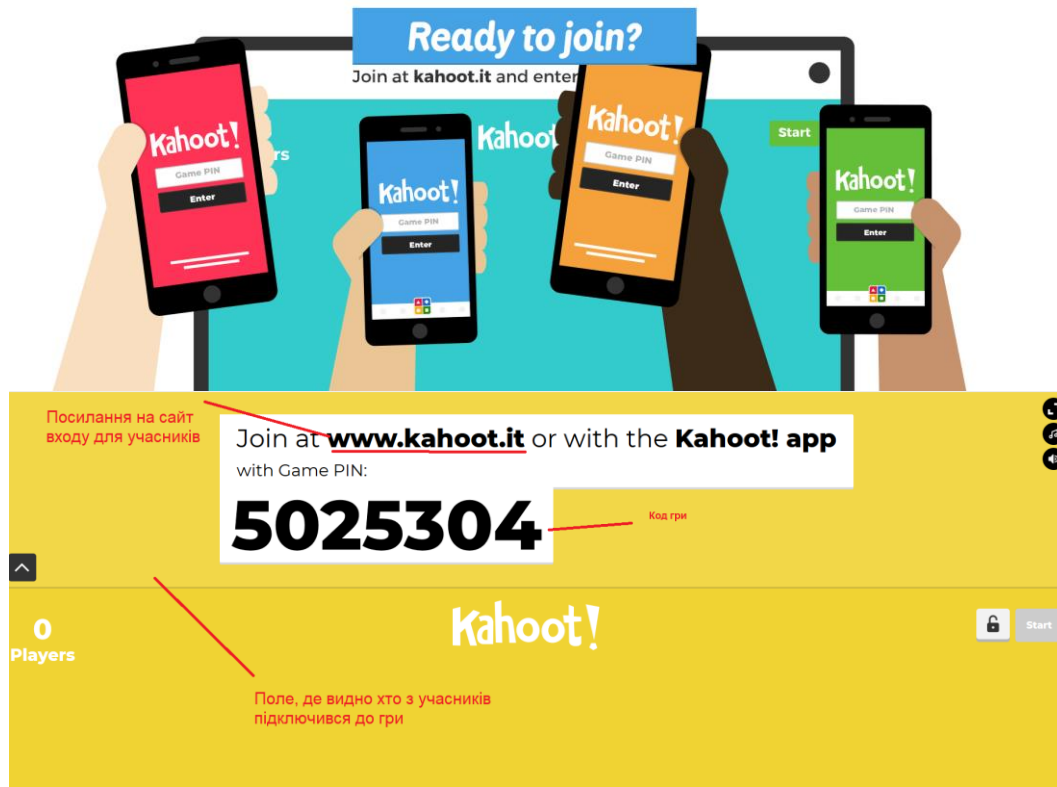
Ready to join?

Join at kahoot.it and enter

Kahoot!

Game PIN

Enter

Kahoot!

Game PIN

Enter

Kahoot!

Kahoot!

Game PIN

Enter

Start

Kahoot!

Game PIN

Enter

Посилання на сайт входу для учасників

Join at www.kahoot.it or with the Kahoot! app

with Game PIN:

5025304

Код гри

0

Players

Kahoot!

Start

Поле, де видно хто з учасників підключився до гри